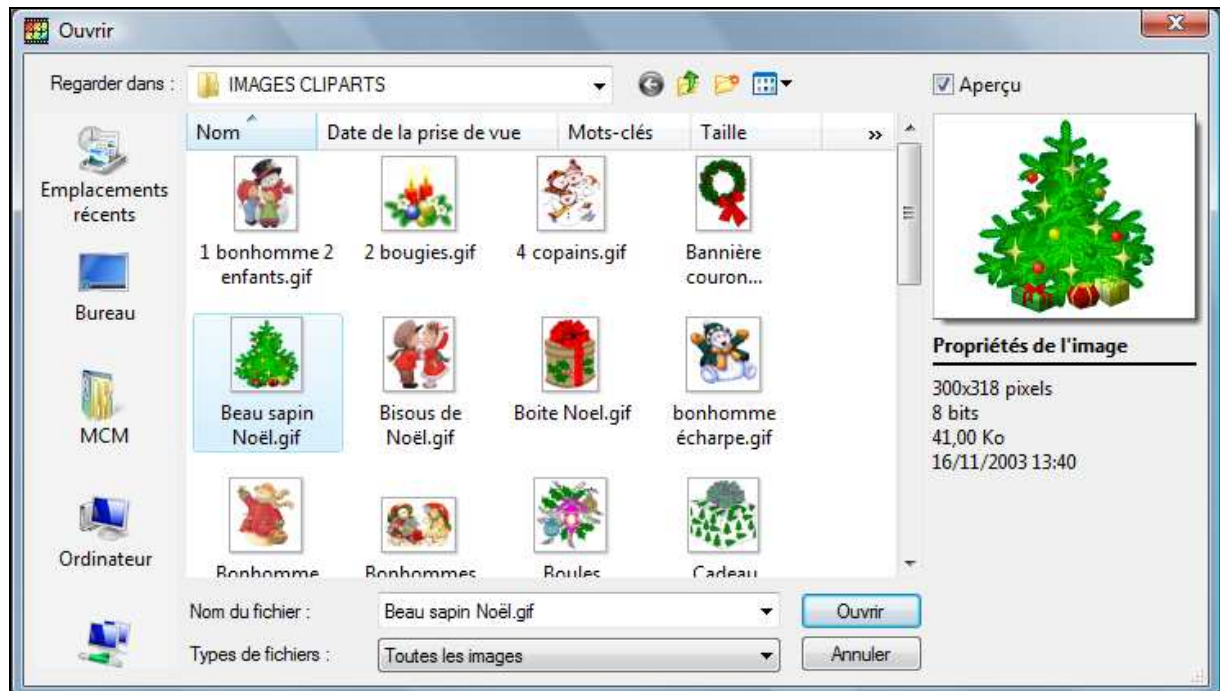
Ouvrir

Regarder dans : IMAGES CLIPARTS

Aperçu

Nom | Date de la prise de vue | Mots-clés | Taille | »

Emplacements récents

Bureau

MCM

Ordinateur

1 bonhomme 2 enfants.gif
2 bougies.gif
4 copains.gif
Bannière couron...
Beau sapin Noël.gif
Bisous de Noël.gif
Boite Noel.gif
bonhomme écharpe.gif
Bonhomme
Bonhommes
Boules
Cadeau

Propriétés de l'image

300x318 pixels
8 bits
41,00 Ko
16/11/2003 13:40

Nom du fichier : Beau sapin Noël.gif
Ouvrir

Types de fichiers : Toutes les images
Annuler